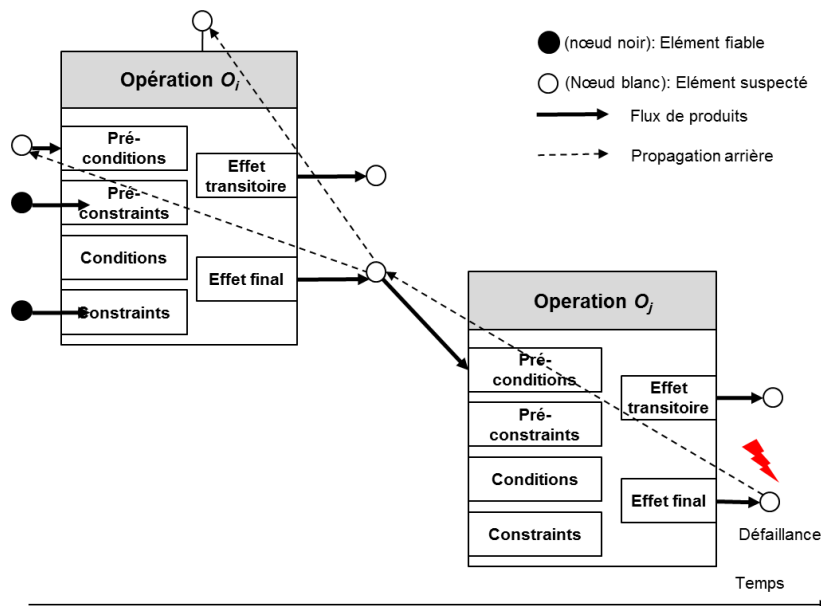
Opération $O_i$

Pré-conditions

Pré-constraints

Conditions

Constraints

Effet transitoire

Effet final

(nœud noir): Elément fiable

(Nœud blanc): Elément suspecté

Flux de produits

Propagation arrière

Operation $O_j$

Pré-conditions

Pré-constraints

Conditions

Constraints

Effet transitoire

Effet final

Défaillance

Temps